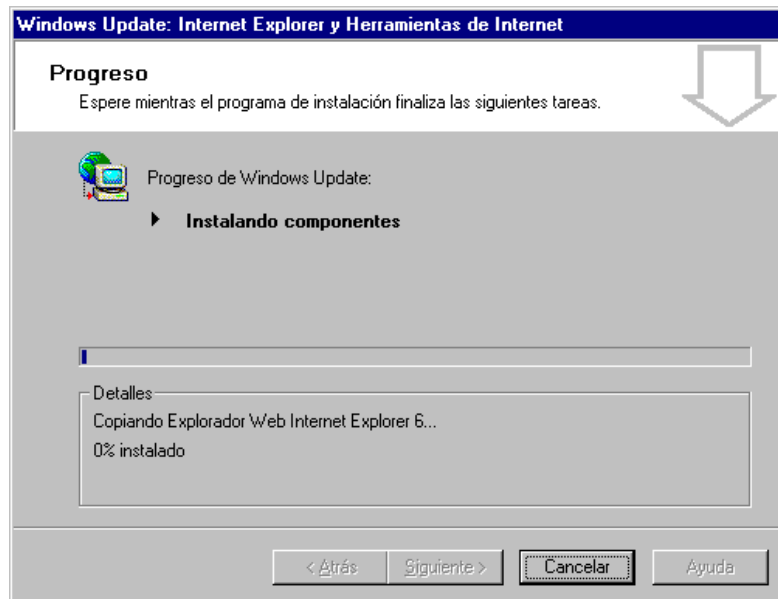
Windows Update: Internet Explorer y Herramientas de Internet

Progreso

Espere mientras el programa de instalación finaliza las siguientes tareas.

Progreso de Windows Update:

Instalando componentes

Detalles

Copiando Explorador Web Internet Explorer 6...

0% instalado

< Atrás

Siguiente >

Cancelar

Ayuda